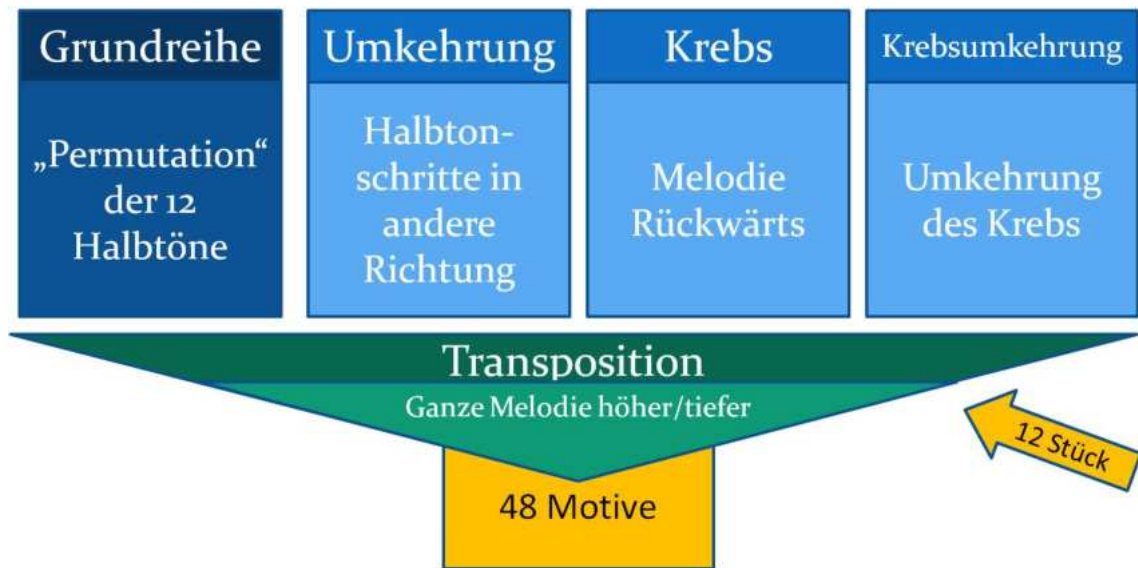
Grundreihe

„Permutation“ der 12 Halbtöne

Umkehrung

Halbtonschritte in andere Richtung

Krebs

Melodie Rückwärts

Krebsumkehrung

Umkehrung des Krebs

Transposition

Ganze Melodie höher/tiefer

12 Stück

48 Motive